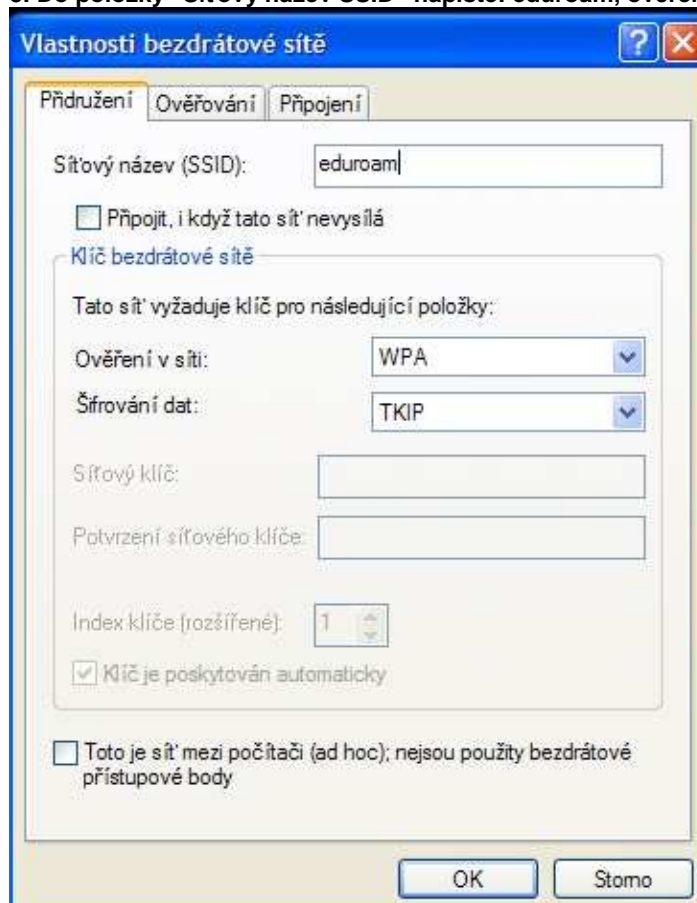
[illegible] Do položky "Síťový název SSID" napište: eduroam, ověř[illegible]

Vlastnosti bezdrátové sítě

Přidružení | Ověřování | Připojení

Síťový název (SSID): eduroam

Připojit, i když tato síť nevysílá

Klíč bezdrátové sítě

Tato síť vyžaduje klíč pro následující položky:

Ověření v síti: WPA

Šifrování dat: TKIP

Síťový klíč:

Potvrzení síťového klíče:

Index klíče (rozšířené): 1

Klíč je poskytován automaticky

Toto je síť mezi počítači (ad hoc); nejsou použity bezdrátové přístupové body

OK Storno